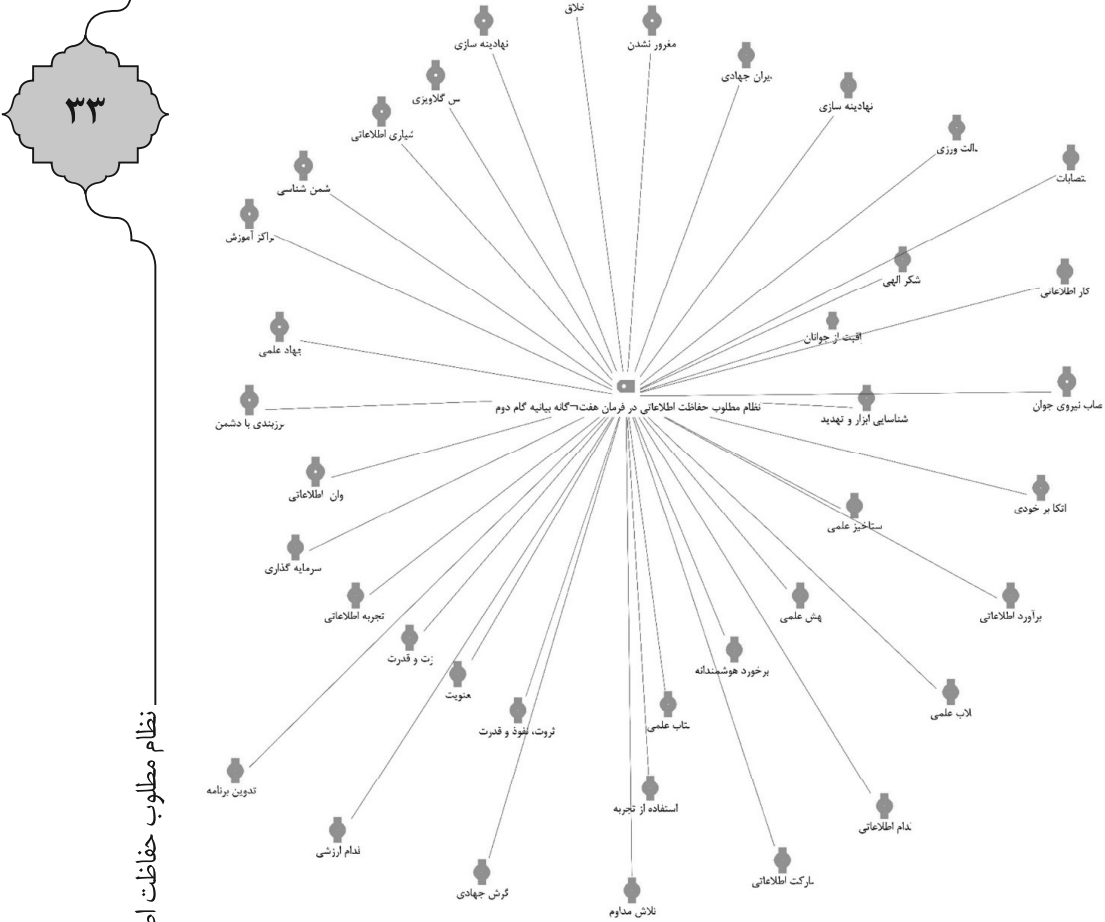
۳۳

نظام مطلوب حفاظت ا

نظام مطلوب حفاظت اطلاعاتی در فرمان هفت‌گانه بیانیه گام دوم

خلاق
مغرور نشدن
نهادینه سازی
یران جهادی
س گلاویزی
نهادینه سازی
شیاری اطلاعاتی
الت ورزی
خصابات
شمن شناسی
راکز آموزش
شکر الهی
کار اطلاعاتی
اقبت از جوانان
جهاد علمی
صاب نیروی جوان
شناسایی ابزار و تهدید
رزبندی با دشمن
اتکا بر خودی
وان اطلاعاتی
ستاخیز علمی
سرمایه گذاری
هش علمی
برآورد اطلاعاتی
تجربه اطلاعاتی
زت و قدرت
برخورد هوشمندانه
منویت
لاب علمی
تاب علمی
ثروت، نفوذ و قدرت
تدوین برنامه
استفاده از تجربه
دام اطلاعاتی
نظام ارزشی
ارکت اطلاعاتی
گرش جهادی
تلاش مداوم